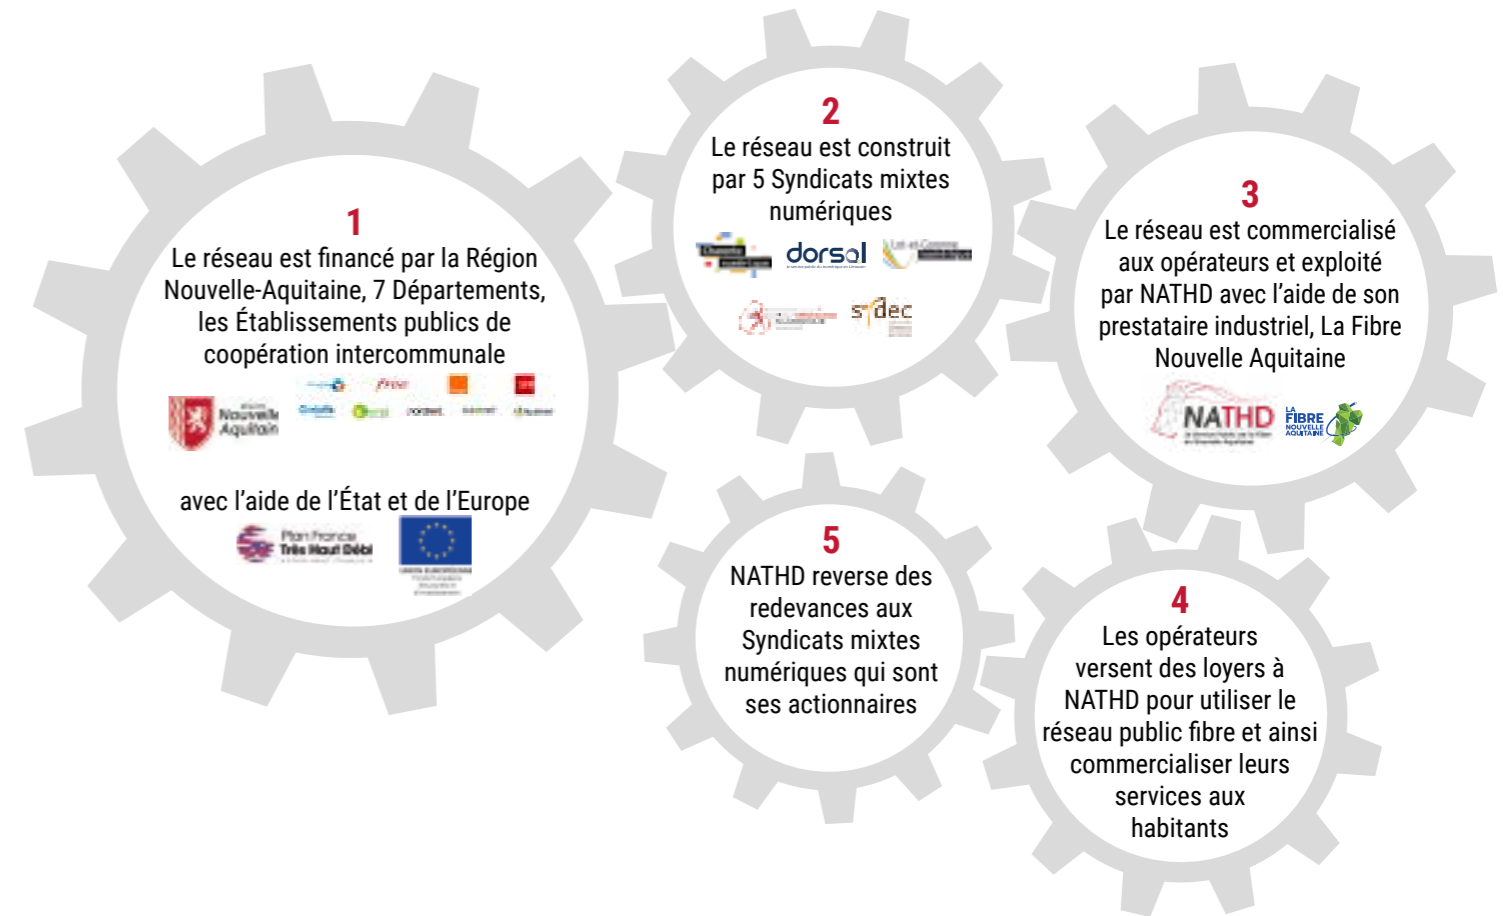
1
Le réseau est financé par la Région Nouvelle-Aquitaine, 7 Départements, les Établissements publics de coopération intercommunale

Nouvelle Aquitaine

avec l'aide de l'État et de l'Europe

Plan France Très Haut Débit

2
Le réseau est construit par 5 Syndicats mixtes numériques

dorsal

sydec

3
Le réseau est commercialisé aux opérateurs et exploité par NATHD avec l'aide de son prestataire industriel, La Fibre Nouvelle Aquitaine

NATHD

LA FIBRE NOUVELLE AQUITAINE

5
NATHD reverse des redevances aux Syndicats mixtes numériques qui sont ses actionnaires

4
Les opérateurs versent des loyers à NATHD pour utiliser le réseau public fibre et ainsi commercialiser leurs services aux habitants